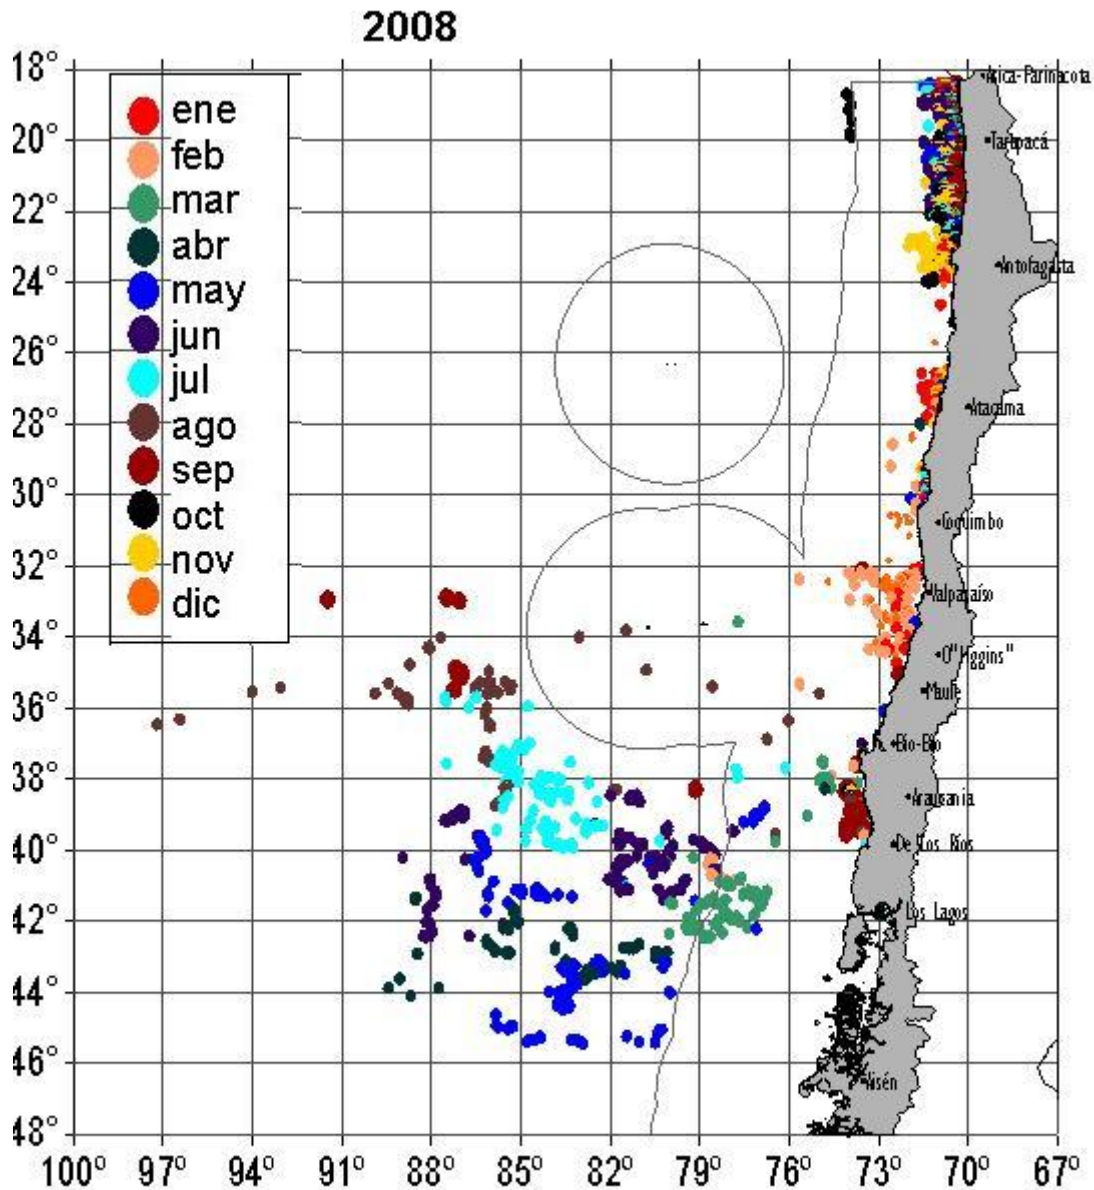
2008

ene
feb
mar
abr
may
jun
jul
ago
sep
oct
nov
dic

18°
20°
22°
24°
26°
28°
30°
32°
34°
36°
38°
40°
42°
44°
46°
48°

100°
97°
94°
91°
88°
85°
82°
79°
76°
73°
70°
67°

Arica-Parinacota
Tarapacá
Antofagasta
Atacama
Coquimbo
Valparaíso
O"Higgins"
Maule
Bio-Bio
Araucania
De Los Ríos
Los Lagos
Aisén